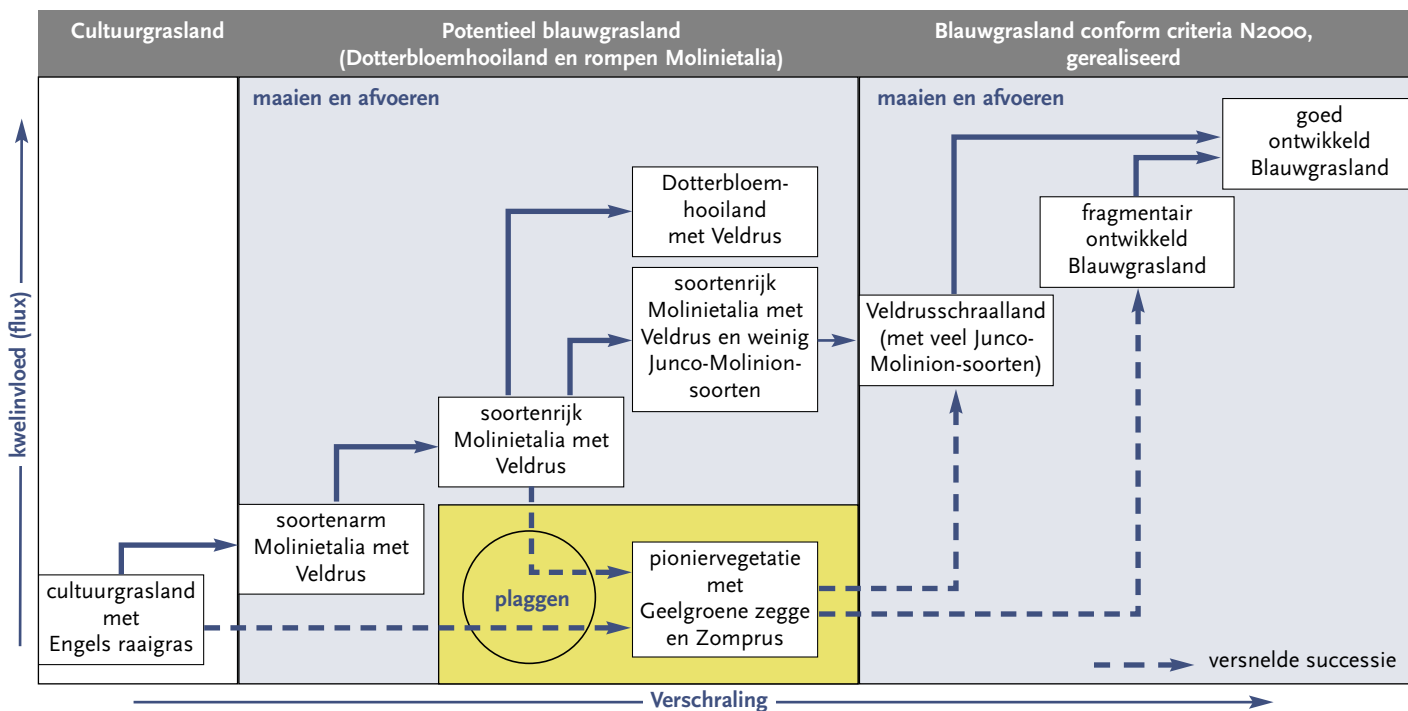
Cultuurgrasland

Potentieel blauwgrasland (Dotterbloemhooiland en rompen Molinietalia)

Blauwgrasland conform criteria N2000, gerealiseerd

maaien en afvoeren

maaien en afvoeren

goed ontwikkeld Blauwgrasland

fragmentair ontwikkeld Blauwgrasland

Dotterbloemhooiland met Veldrus

soortenrijk Molinietalia met Veldrus en weinig Junco-Molinion-soorten

Veldrusschraalland (met veel Junco-Molinion-soorten)

soortenrijk Molinietalia met Veldrus

soortenarm Molinietalia met Veldrus

cultuurgrasland met Engels raaigras

plaggen

pioniervegetatie met Geelgroene zegge en Zomprus

versnelde successie

kwelinvloed (flux)

Verschraling